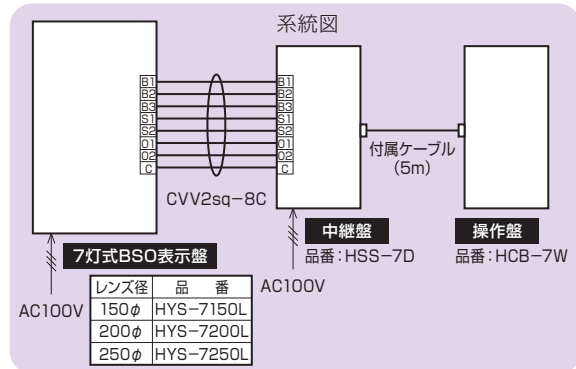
系統図

B1
B2
B3
S1
S2
O1
O2
C

B1
B2
B3
S1
S2
O1
O2
C

付属ケーブル
(5m)

CVV2sq−8C

中継盤
品番：HSS−7D

操作盤
品番：HCB−7W

7灯式BSO表示盤

AC100V

AC100V

| レンズ径 | 品　番 |
|---|---|
| 150$\phi$ | HYS−7150L |
| 200$\phi$ | HYS−7200L |
| 250$\phi$ | HYS−7250L |